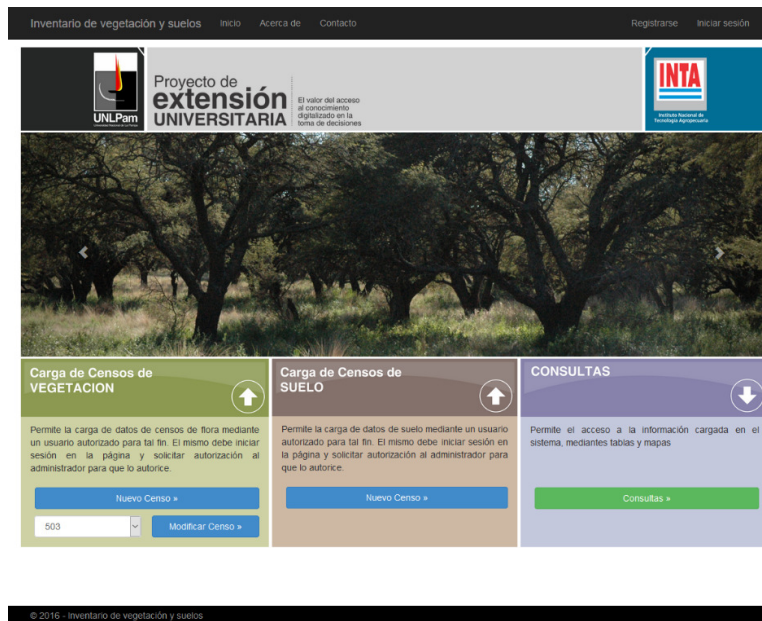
Inventario de vegetación y suelos Inicio Acerca de Contacto Registrarse Iniciar sesión

UNLPam
Universidad Nacional de La Pampa

Proyecto de extensión UNIVERSITARIA

El valor del acceso al conocimiento digitalizado en la toma de decisiones

INTA
Instituto Nacional de Tecnología Agropecuaria

Carga de Censos de VEGETACION

Permite la carga de datos de censos de flora mediante un usuario autorizado para tal fin. El mismo debe iniciar sesión en la página y solicitar autorización al administrador para que lo autorice.

Nuevo Censo »

503

Modificar Censo »

Carga de Censos de SUELO

Permite la carga de datos de suelo mediante un usuario autorizado para tal fin. El mismo debe iniciar sesión en la página y solicitar autorización al administrador para que lo autorice.

Nuevo Censo »

CONSULTAS

Permite el acceso a la información cargada en el sistema, mediantes tablas y mapas

Consultas »

© 2016 - Inventario de vegetación y suelos